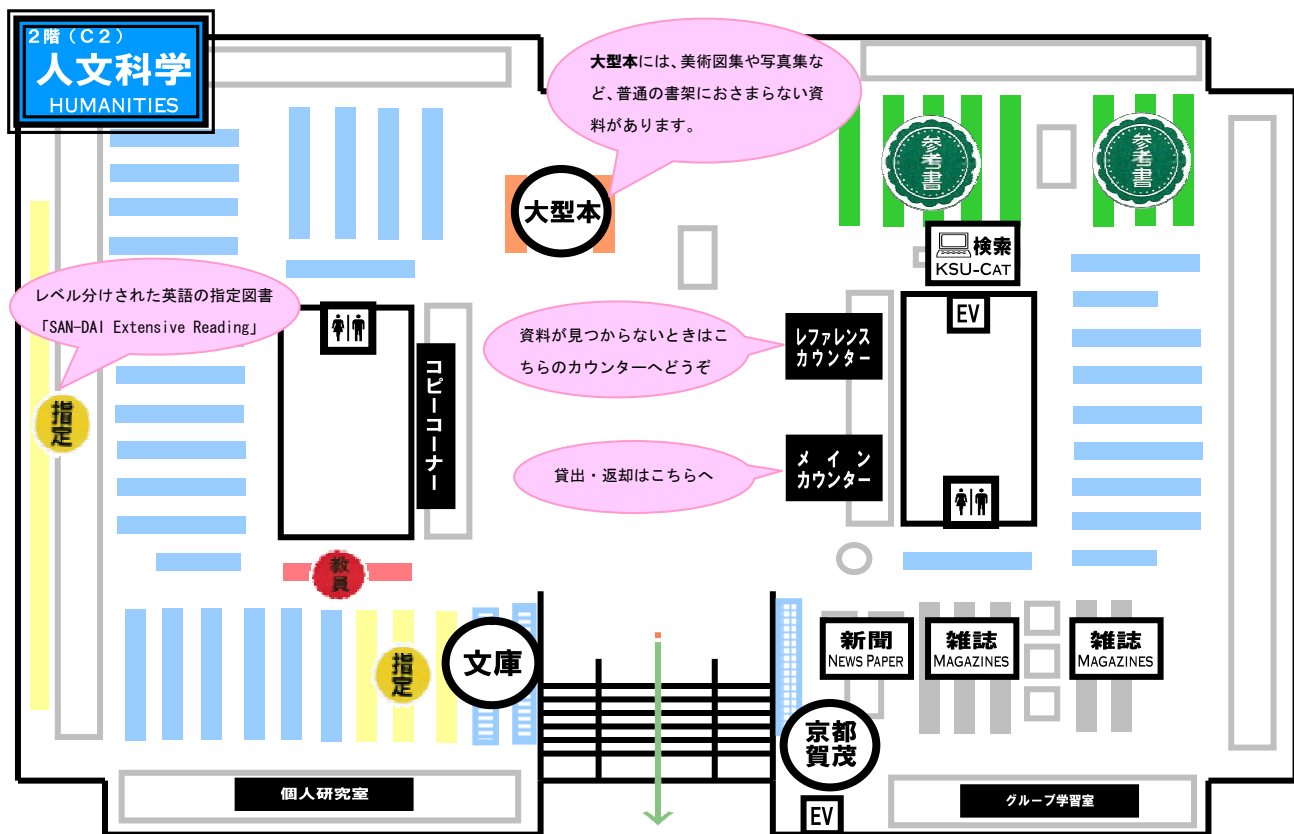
2階（C2）
人文科学
HUMANITIES

大型本には、美術図集や写真集など、普通の書架におさまらない資料があります。

大型本

参考書

参考書

検索
KSU-CAT

レベル分けされた英語の指定図書
「SAN-DAI Extensive Reading」

指定

コピーコーナー

資料が見つからないときはこちらのカウンターへどうぞ

レファレンス
カウンター

EV

貸出・返却はこちらへ

メイン
カウンター

教員

指定

文庫

新聞
NEWS PAPER

雑誌
MAGAZINES

雑誌
MAGAZINES

京都
賀茂

EV

個人研究室

グループ学習室